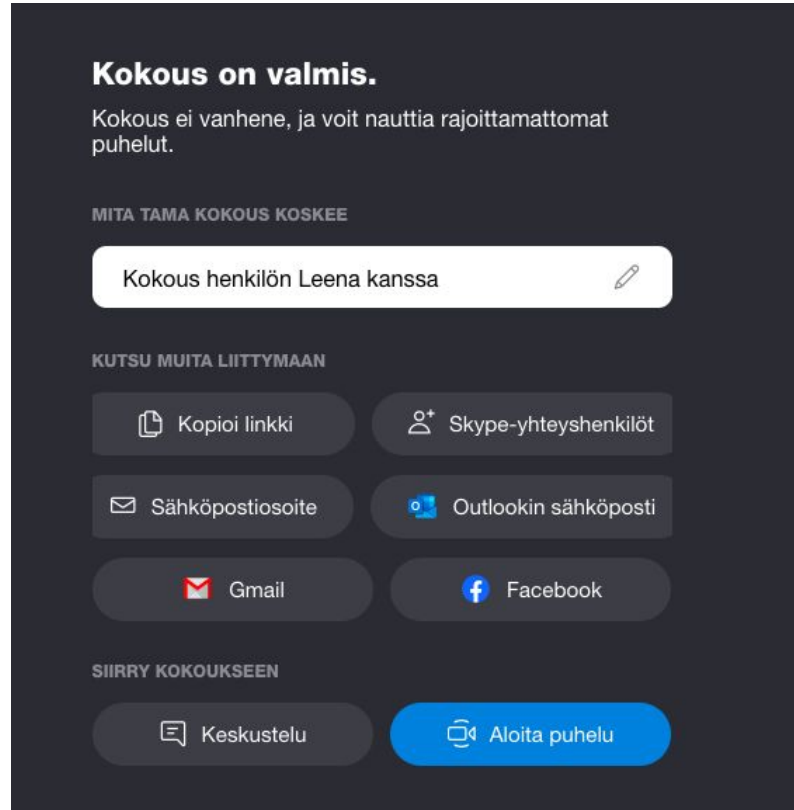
Kokous on valmis.

Kokous ei vanhene, ja voit nauttia rajoittamattomat puhelut.

MITA TAMA KOKOUS KOSKEE

Kokous henkilön Leena kanssa

KUTSU MUITA LIITTYMAAN

Kopioi linkki

Skype-yhteyshenkilöt

Sähköpostiosoite

Outlookin sähköposti

Gmail

Facebook

SIIRRY KOKOUKSEEN

Keskustelu

Aloita puhelu